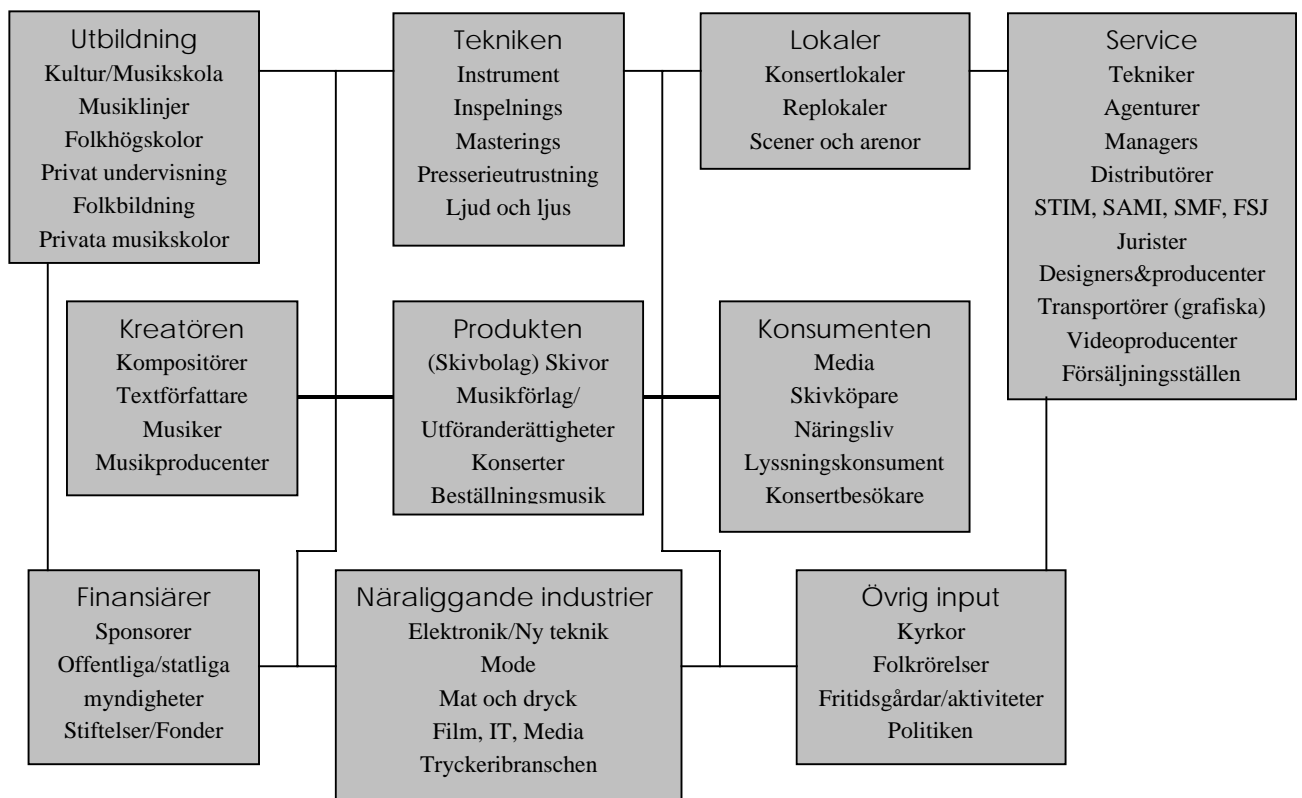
Utbildning
Kultur/Musikskola
Musiklinjer
Folkhögskolor
Privat undervisning
Folkbildning
Privata musikskolor

Tekniken
Instrument
Inspelnings
Masterings
Presserieutrustning
Ljud och ljus

Lokaler
Konsertlokaler
Replokaler
Scener och arenor

Service
Tekniker
Agenturer
Managers
Distributörer
STIM, SAMI, SMF, FSJ
Jurister
Designers&producenter
Transportörer (grafiska)
Videoproducenter
Försäljningsställen

Kreatören
Kompositörer
Textförfattare
Musiker
Musikproducenter

Produkten
(Skivbolag) Skivor
Musikförlag/
Utföranderättigheter
Konserter
Beställningsmusik

Konsumenten
Media
Skivköpare
Näringsliv
Lyssningskonsument
Konsertbesökare

Finansiärer
Sponsorer
Offentliga/statliga myndigheter
Stiftelser/Fonder

Näraliggande industrier
Elektronik/Ny teknik
Mode
Mat och dryck
Film, IT, Media
Tryckeribranschen

Övrig input
Kyrkor
Folkrörelser
Fritidsgårdar/aktiviteter
Politiken